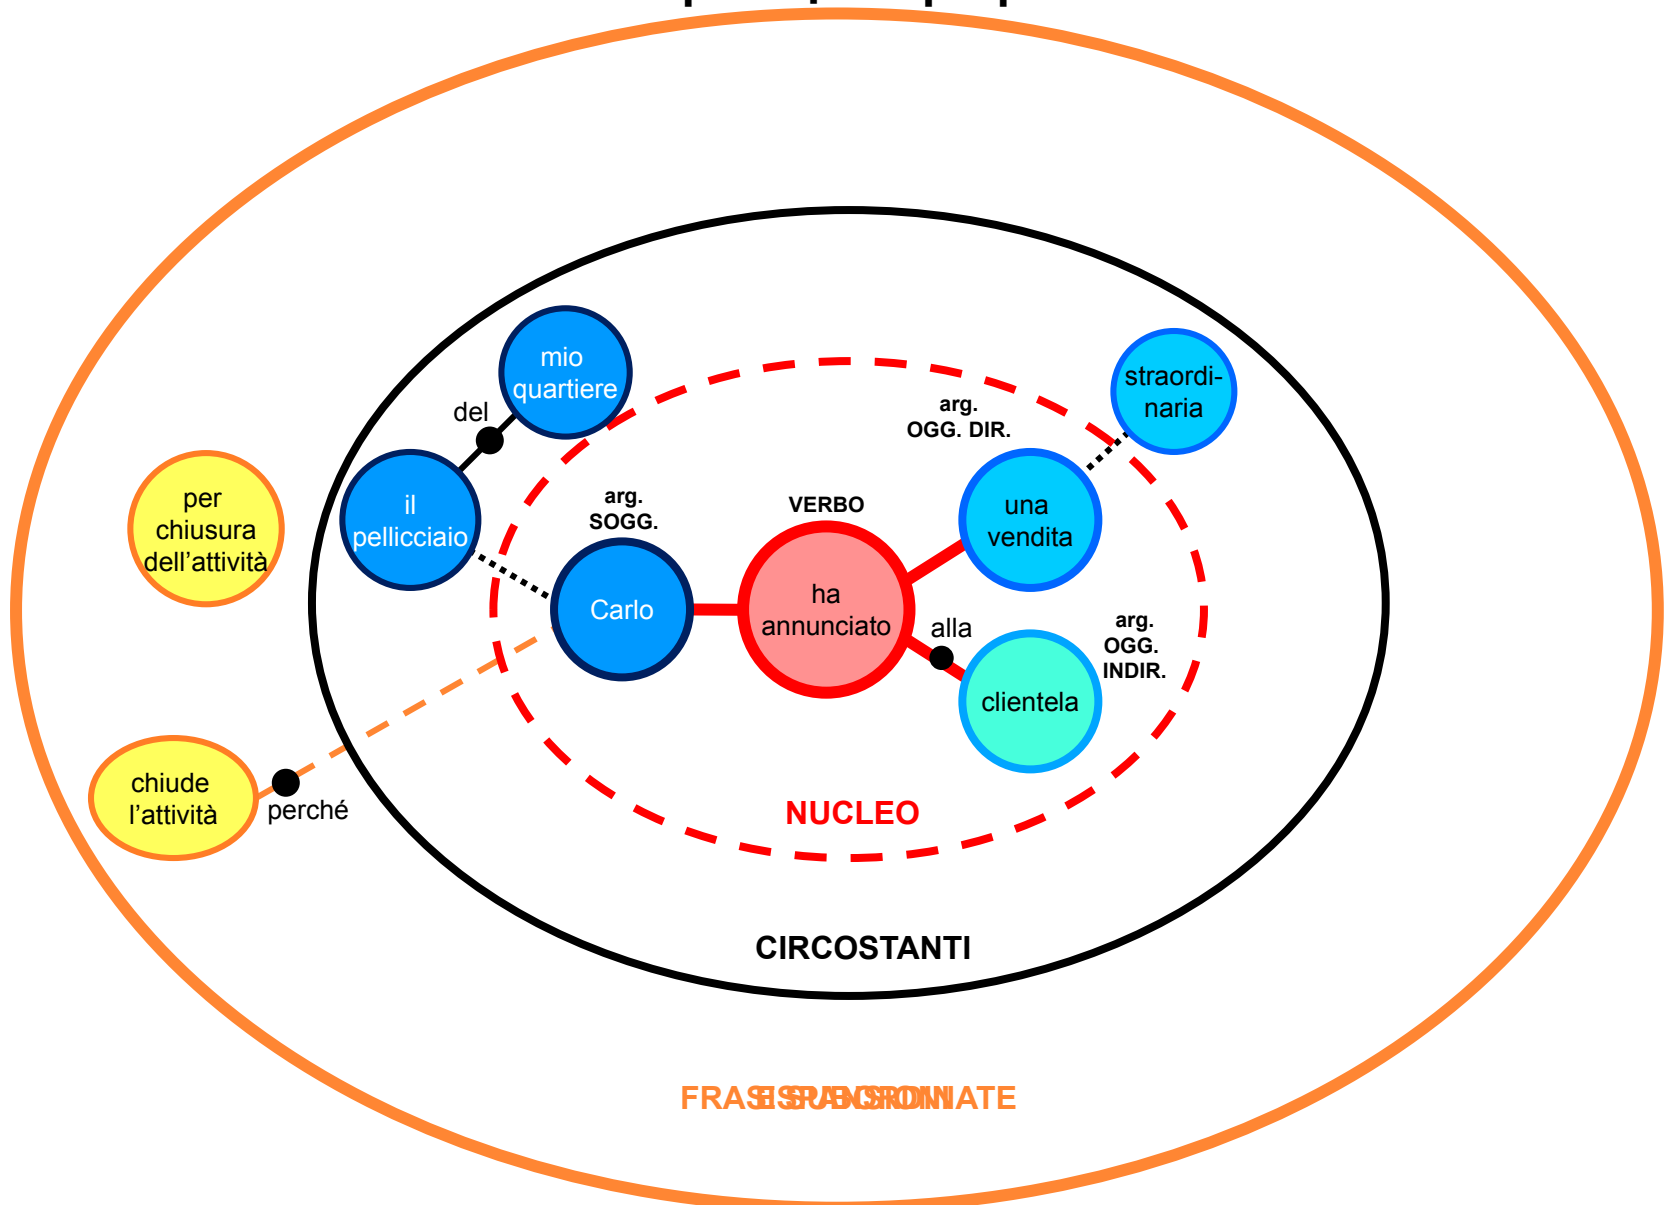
mio quartiere

del

straordinaria

arg. OGG. DIR.

il pellicciaio

per chiusura dell'attività

arg. SOGG.

VERBO

una vendita

Carlo

ha annunciato

alla

arg. OGG. INDIR.

clientela

chiude l'attività

perché

NUCLEO

CIRCOSTANTI

FRASI SUBORDINATE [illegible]